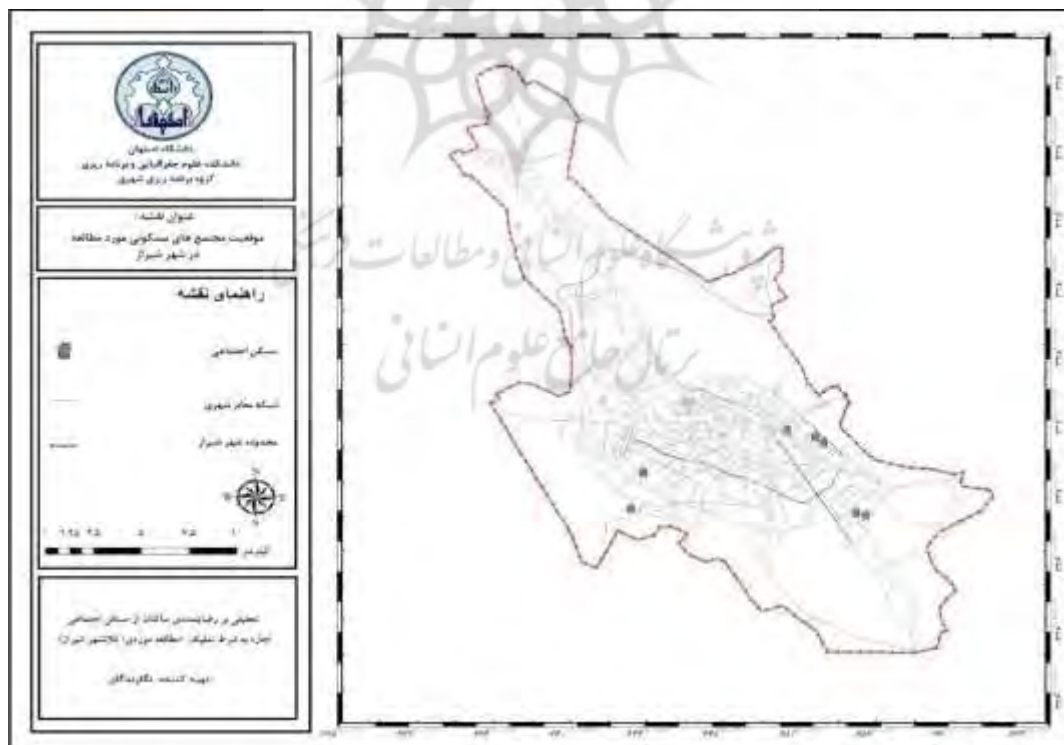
دانشگاه اصفهان
دانشگاه اصفهان
دانشکده علوم جغرافیایی و برنامه ریزی
گروه برنامه ریزی شهری

عنوان نقشه:
موقعیت مجتمع های مسکونی مورد مطالعه
در شهر شیراز

راهنمای نقشه

مسکن اجتماعی

شبکه معابر شهری

محدوده شهر شیراز

کیلومتر

تحلیلی بر رضایتمندی ساکنان از مسکن اجتماعی
(اجاره به شرط تملیک) (مطالعه موردی: کلانشهر شیراز)

تهیه کننده: نگارندگان

پژوهشگاه علوم انسانی و مطالعات فرهنگی
پرتال جامع علوم انسانی